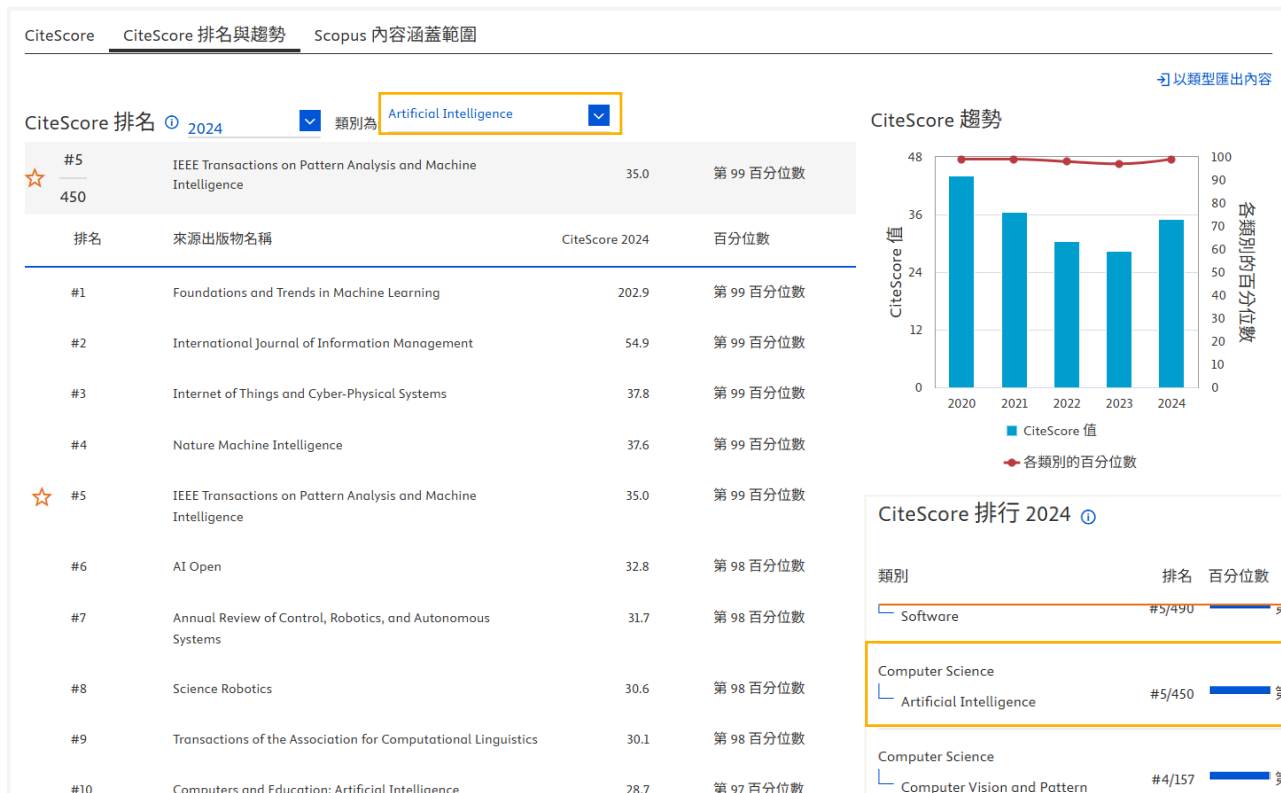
CiteScore CiteScore 排名與趨勢 Scopus 內容涵蓋範圍

以類型匯出內容

CiteScore 排名 2024 類別為 Artificial Intelligence

#5
450
IEEE Transactions on Pattern Analysis and Machine Intelligence 35.0 第 99 百分位數

| 排名 | 來源出版物名稱 | CiteScore 2024 | 百分位數 |
|---|---|---|---|
| #1 | Foundations and Trends in Machine Learning | 202.9 | 第 99 百分位數 |
| #2 | International Journal of Information Management | 54.9 | 第 99 百分位數 |
| #3 | Internet of Things and Cyber-Physical Systems | 37.8 | 第 99 百分位數 |
| #4 | Nature Machine Intelligence | 37.6 | 第 99 百分位數 |
| #5 | IEEE Transactions on Pattern Analysis and Machine Intelligence | 35.0 | 第 99 百分位數 |
| #6 | AI Open | 32.8 | 第 98 百分位數 |
| #7 | Annual Review of Control, Robotics, and Autonomous Systems | 31.7 | 第 98 百分位數 |
| #8 | Science Robotics | 30.6 | 第 98 百分位數 |
| #9 | Transactions of the Association for Computational Linguistics | 30.1 | 第 98 百分位數 |
| #10 | Computers and Education: Artificial Intelligence | 28.7 | 第 97 百分位數 |

CiteScore 趨勢

48 36 24 12 0
CiteScore 值
100 90 80 70 60 50 40 30 20 10 0
各類別的百分位數
2020 2021 2022 2023 2024
CiteScore 值
各類別的百分位數

CiteScore 排行 2024

類別 排名 百分位數
Software #5/490
Computer Science
Artificial Intelligence #5/450
Computer Science
Computer Vision and Pattern #4/157